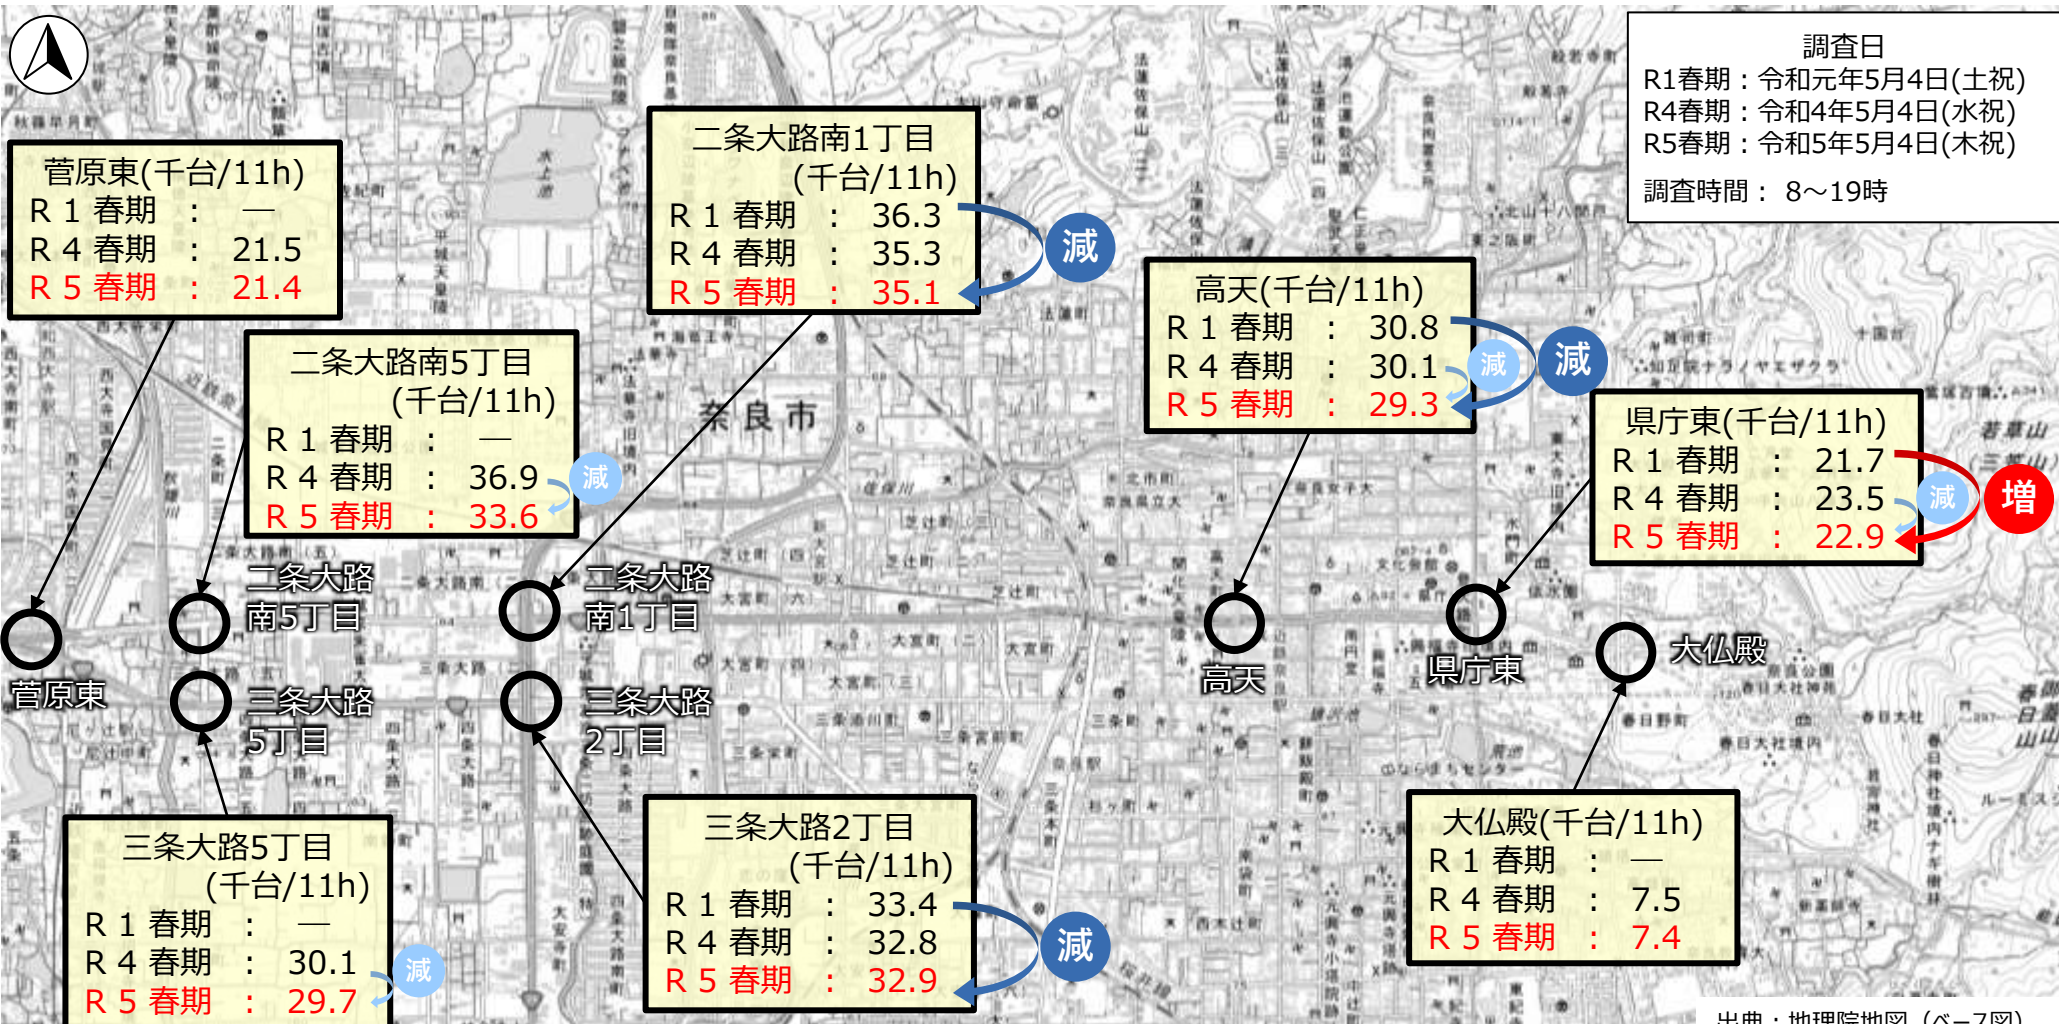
調査日
R1春期：令和元年5月4日(土祝)
R4春期：令和4年5月4日(水祝)
R5春期：令和5年5月4日(木祝)
調査時間： 8～19時

菅原東(千台/11h)
R 1 春期 ： ―
R 4 春期 ： 21.5
R 5 春期 ： 21.4

二条大路南1丁目
(千台/11h)
R 1 春期 ： 36.3
R 4 春期 ： 35.3
R 5 春期 ： 35.1
減

二条大路南5丁目
(千台/11h)
R 1 春期 ： ―
R 4 春期 ： 36.9
R 5 春期 ： 33.6
減

高天(千台/11h)
R 1 春期 ： 30.8
R 4 春期 ： 30.1
R 5 春期 ： 29.3
減
減

県庁東(千台/11h)
R 1 春期 ： 21.7
R 4 春期 ： 23.5
R 5 春期 ： 22.9
減
増

奈良市

菅原東
二条大路南5丁目
三条大路5丁目
二条大路南1丁目
三条大路2丁目
高天
県庁東
大仏殿

三条大路5丁目
(千台/11h)
R 1 春期 ： ―
R 4 春期 ： 30.1
R 5 春期 ： 29.7
減

三条大路2丁目
(千台/11h)
R 1 春期 ： 33.4
R 4 春期 ： 32.8
R 5 春期 ： 32.9
減

大仏殿(千台/11h)
R 1 春期 ： ―
R 4 春期 ： 7.5
R 5 春期 ： 7.4

出典：地理院地図（ベース図）